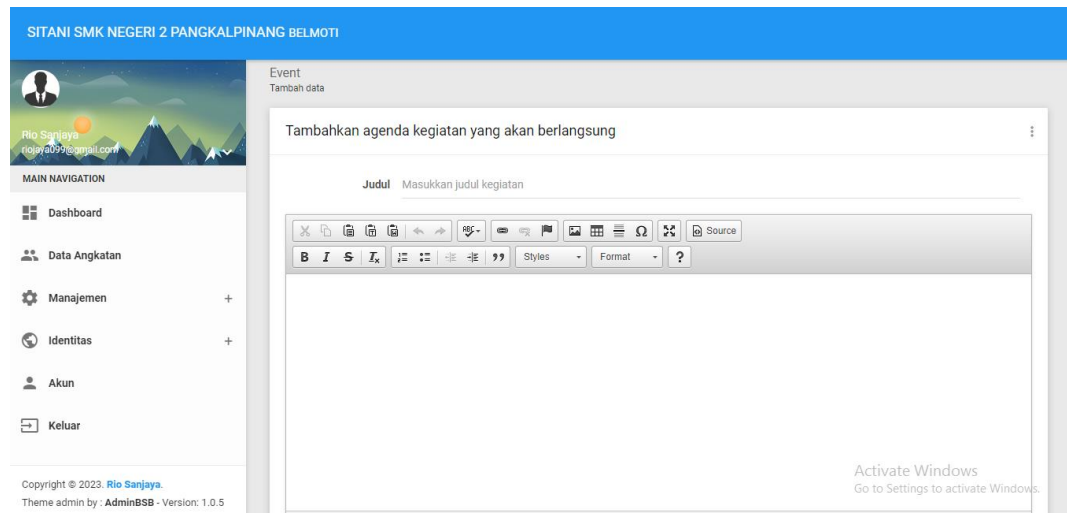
SITANI SMK NEGERI 2 PANGKALPINANG BELMOTI

Rio Sanjaya
riojaya099@gmail.com

MAIN NAVIGATION

Dashboard

Data Angkatan

Manajemen +

Identitas +

Akun

Keluar

Copyright © 2023. Rio Sanjaya.
Theme admin by : AdminBSB - Version: 1.0.5

Event
Tambah data

Tambahkan agenda kegiatan yang akan berlangsung

Judul Masukkan judul kegiatan

Source

B I S $I_x$ 99 Styles Format ?

Activate Windows
Go to Settings to activate Windows.